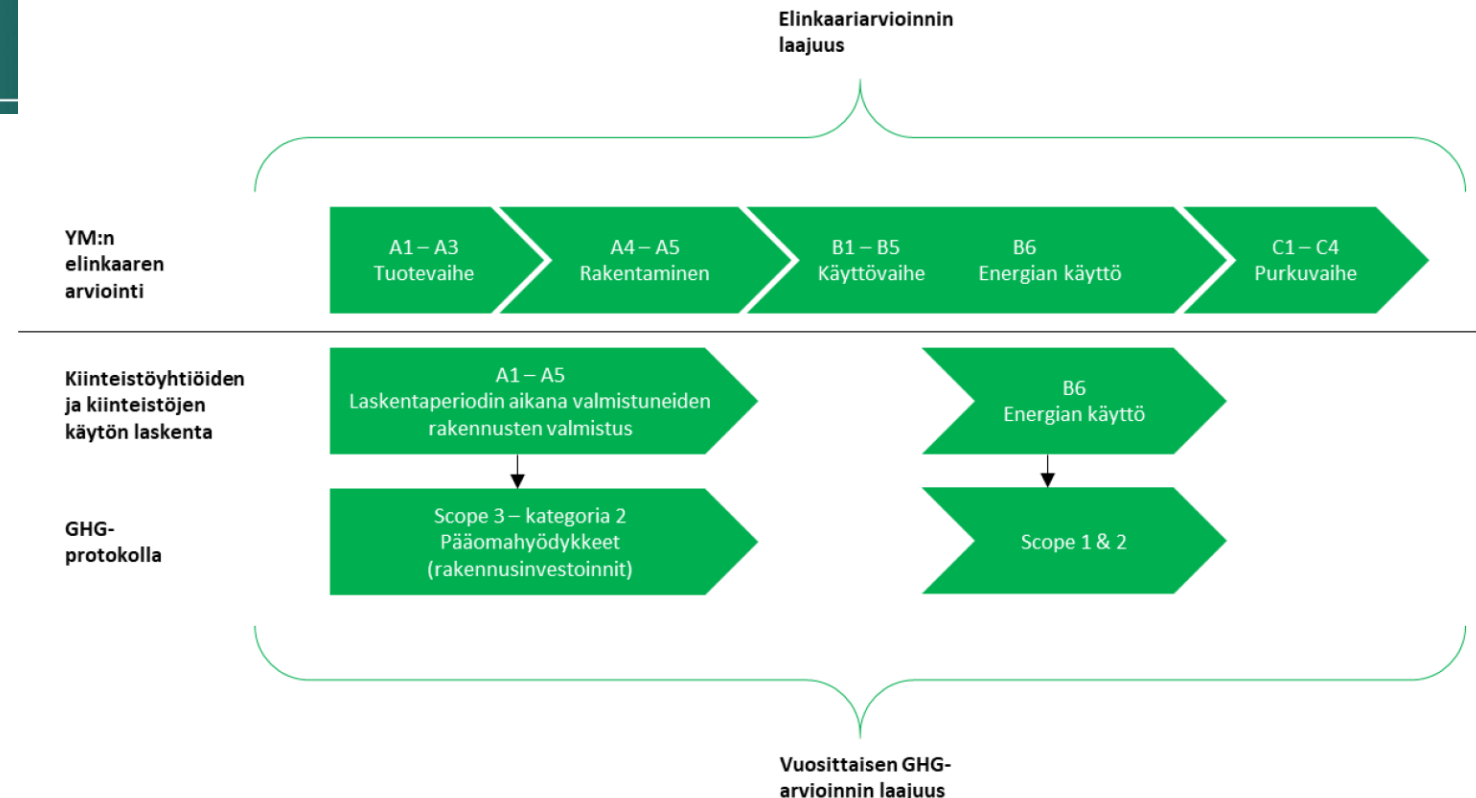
Elinkaariarvioinnin laajuus

YM:n elinkaaren arviointi

A1 – A3
Tuotevaihe

A4 – A5
Rakentaminen

B1 – B5
Käyttövaihe

B6
Energian käyttö

C1 – C4
Purkuvaihe

Kiinteistöyhtiöiden ja kiinteistöjen käytön laskenta

A1 – A5
Laskentaperiodin aikana valmistuneiden rakennusten valmistus

B6
Energian käyttö

GHG-protokolla

Scope 3 – kategoria 2
Pääomahyödykkeet
(rakennusinvestoinnit)

Scope 1 & 2

Vuosittaisen GHG-arvioinnin laajuus